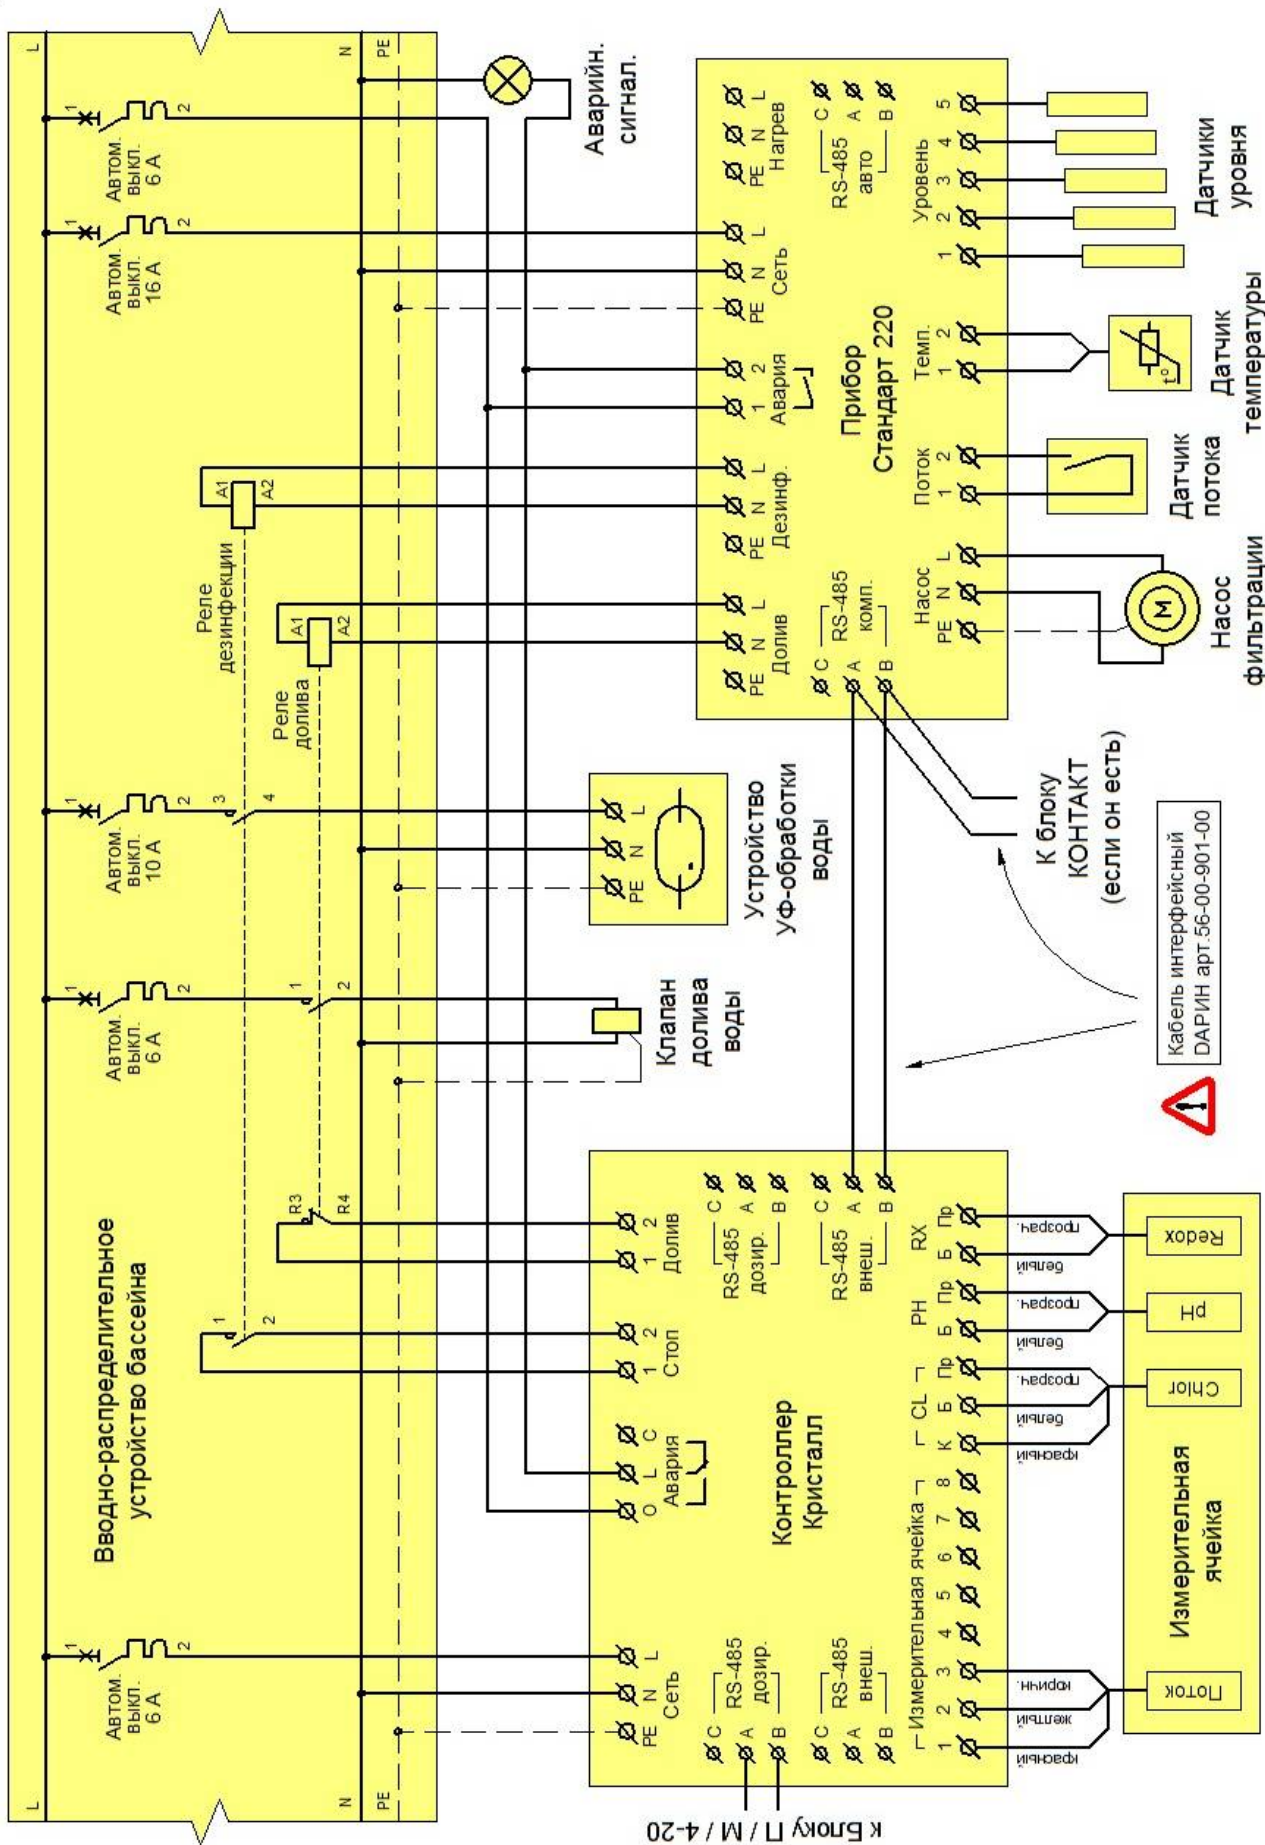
Вводно-распределительное устройство бассейна

L
N
PE

Автом. выкл. 6 А
1 2
Автом. выкл. 16 А
1 2
Автом. выкл. 10 А
1 2
3 4
Автом. выкл. 6 А
1 2
1 2
Автом. выкл. 6 А
1 2

Аварийн. сигнал.

Реле дезинфекции
A1 A2
Реле долива
A1 A2

Прибор Стандарт 220
PE N L Нагрев
RS-485 авто C A B
PE N L Сеть
1 2 Авария
PE N L Дезинф.
PE N L Долив
RS-485 комп. C A B
Уровень 1 2 3 4 5
Темп. 1 2
Поток 1 2
Насос PE N L

Датчики уровня
Датчик температуры
t°
Датчик потока
Насос фильтрации
M

Устройство Уф-обработки воды
PE N L

Клапан долива воды

К блоку КОНТАКТ (если он есть)

Кабель интерфейсный ДАРИН арт.56-00-901-00

Контроллер Кристалл
PE N L Сеть
RS-485 дозир. C A B
RS-485 внеш. C A B
O L C Авария
1 2 Стоп
1 2 Долив
R3 R4
RS-485 дозир. C A B
RS-485 внеш. C A B
Измерительная ячейка 1 2 3 4 5 6 7 8
CL К Б Пр
PH Б Пр
RX Б Пр

красный
желтый
коричн.
красный
белый
прозрач.
белый
прозрач.
белый
прозрач.

Измерительная ячейка
Поток
Chlor
pH
Redox

к Блоку П / М / 4-20